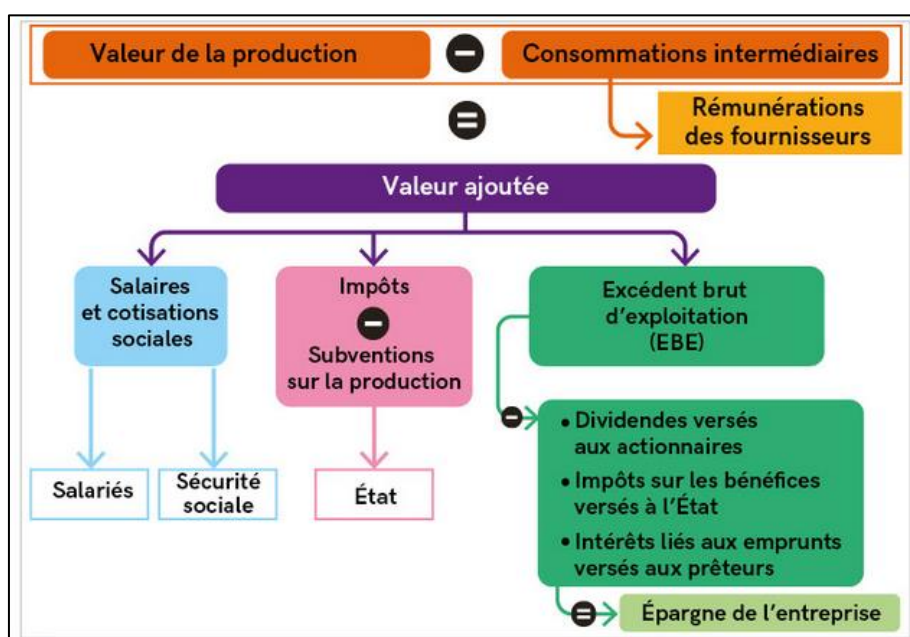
Valeur de la production − Consommations intermédiaires

Rémunérations des fournisseurs

=

Valeur ajoutée

Salaires et cotisations sociales

Impôts − Subventions sur la production

Excédent brut d'exploitation (EBE)

Salariés

Sécurité sociale

État

−

• Dividendes versés aux actionnaires
• Impôts sur les bénéfices versés à l'État
• Intérêts liés aux emprunts versés aux prêteurs

= Épargne de l'entreprise